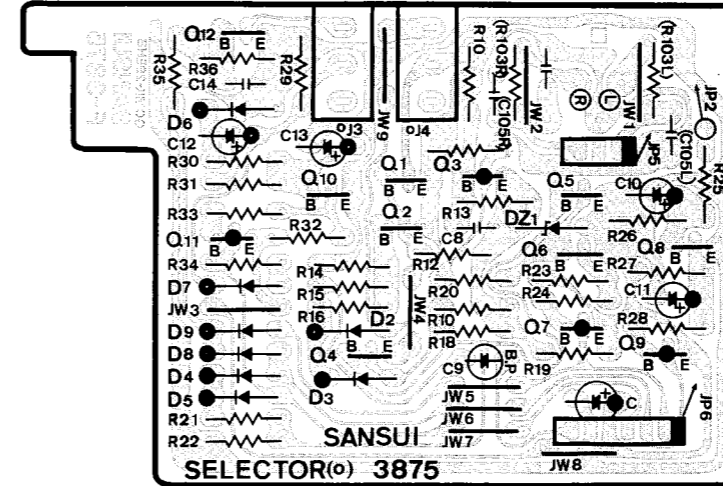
Q12
B E
R35
R36
R29
C14
D6
C12
C13
J3
J4
JW9
R10
(R103R)
(C105R)
JW2
R
L
(R103L)
JW1
JP2
(C105L)
JP5
R25
R30
R31
Q10
B E
Q1
B E
Q3
B E
Q5
B E
C10
R33
Q2
B E
R32
R13
DZ1
R26
Q11
B E
C8
Q6
Q8
R34
R14
R12
R23 B E
R27 B E
D7
R15
JW4
R20
R24
C11
JW3
R16
D2
R10
Q7
R28
D9
B E
R18
B E
Q9
D8
Q4
C9
B.P.
R19
B E
D4
D3
D5
JW5
C
JP6
R21
JW6
R22
SANSUI
JW7
JW8
SELECTOR(o) 3875